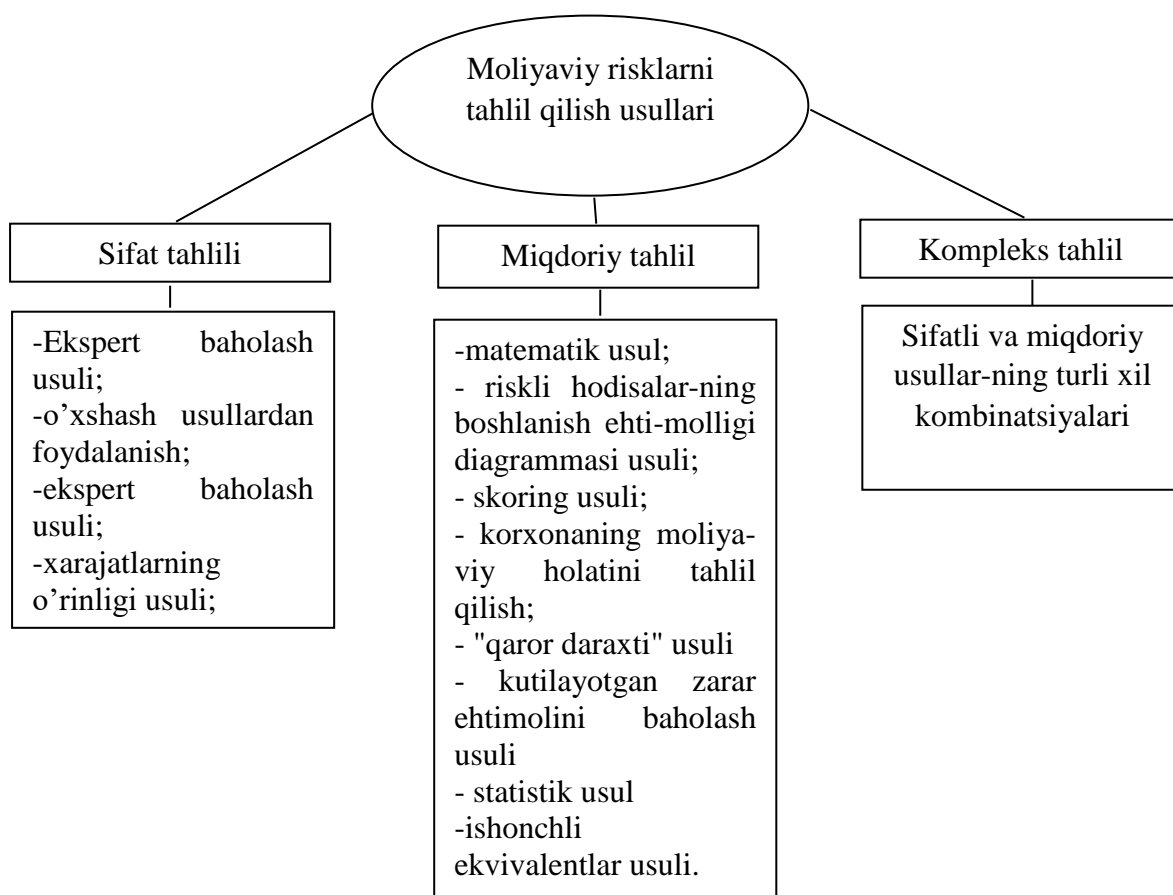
Moliyaviy risklarni tahlil qilish usullari

Sifat tahlili

-Ekspert baholash usuli;
-o’xshash usullardan foydalanish;
-ekspert baholash usuli;
-xarajatlarning o’rinligi usuli;

Miqdoriy tahlil

-matematik usul;
- riskli hodisalar-ning boshlanish ehti-molligi diagrammasi usuli;
- skoring usuli;
- korxonaning moliyaviy holatini tahlil qilish;
- "qaror daraxti" usuli
- kutilayotgan zarar ehtimolini baholash usuli
- statistik usul
-ishonchli ekvivalentlar usuli.

Kompleks tahlil

Sifatli va miqdoriy usullar-ning turli xil kombinatsiyalari